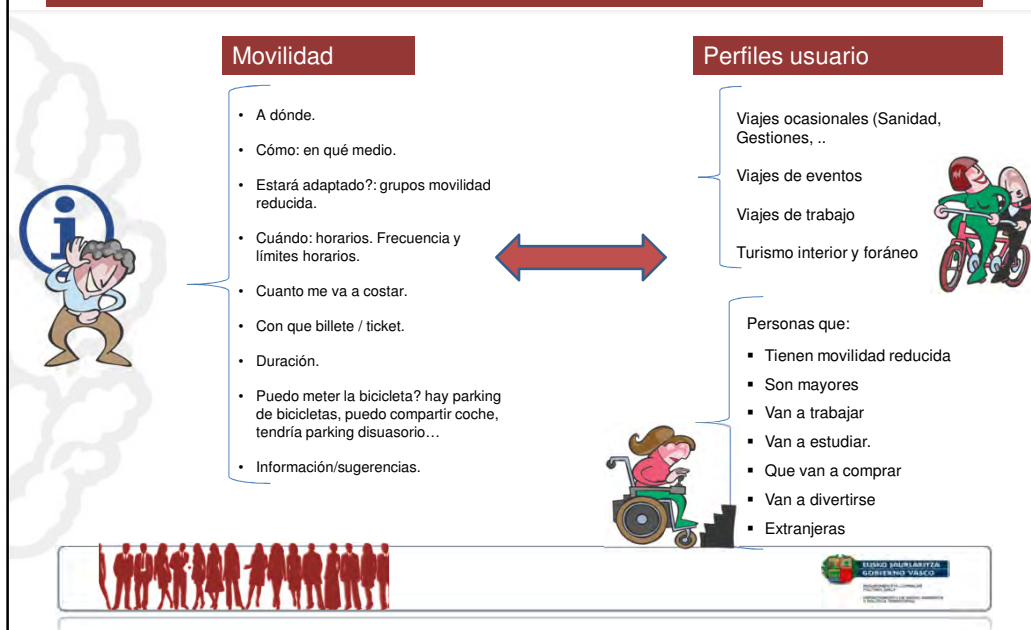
Movilidad

- A dónde.
- Cómo: en qué medio.
- Estará adaptado?: grupos movilidad reducida.
- Cuándo: horarios. Frecuencia y límites horarios.
- Cuanto me va a costar.
- Con que billete / ticket.
- Duración.
- Puedo meter la bicicleta? hay parking de bicicletas, puedo compartir coche, tendría parking disuasorio…
- Información/sugerencias.

Perfiles usuario

Viajes ocasionales (Sanidad, Gestiones, ..

Viajes de eventos

Viajes de trabajo

Turismo interior y foráneo

Personas que:

- Tienen movilidad reducida
- Son mayores
- Van a trabajar
- Van a estudiar.
- Que van a comprar
- Van a divertirse
- Extranjeras

EUSKO JAURLARITZA
GOBIERNO VASCO
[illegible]